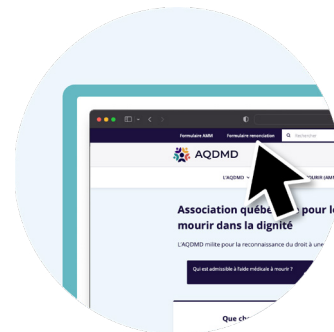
Formulaire AMM
Formulaire renonciation
Rechercher
AQDMD
L'AQDMD
MOURIR (AMM)
Association québé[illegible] pour le mourir dans la dignité
L'AQDMD milite pour la reconnaissance du droit à une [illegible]
Qui est admissible à l'aide médicale à mourir ?
Que ch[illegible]